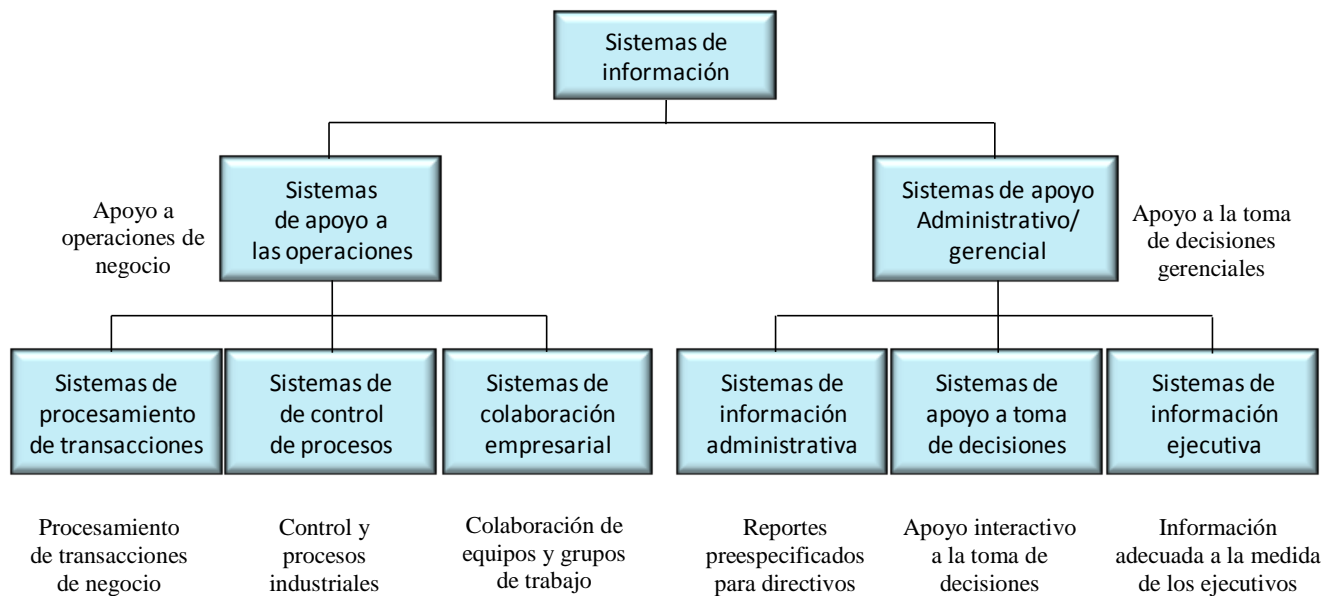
Sistemas de información

Apoyo a operaciones de negocio

Sistemas de apoyo a las operaciones

Sistemas de apoyo Administrativo/ gerencial

Apoyo a la toma de decisiones gerenciales

Sistemas de procesamiento de transacciones

Sistemas de de control de procesos

Sistemas de colaboración empresarial

Sistemas de información administrativa

Sistemas de apoyo a toma de decisiones

Sistemas de información ejecutiva

Procesamiento de transacciones de negocio

Control y procesos industriales

Colaboración de equipos y grupos de trabajo

Reportes preespecificados para directivos

Apoyo interactivo a la toma de decisiones

Información adecuada a la medida de los ejecutivos